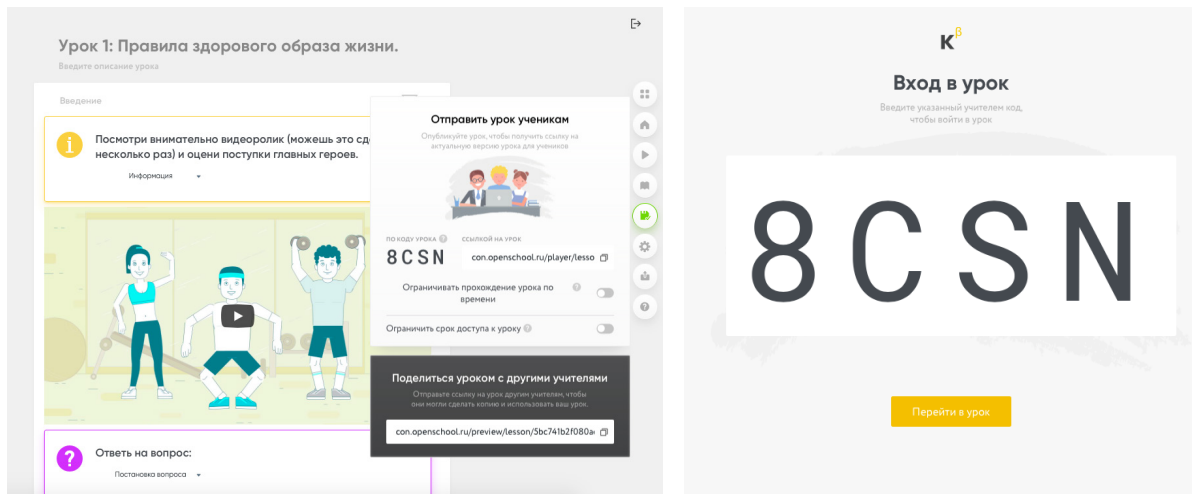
Урок 1: Правила здорового образа жизни.
Введите описание урока

Введение

Посмотри внимательно видеоролик (можешь это сде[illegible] несколько раз) и оцени поступки главных героев.

Информация

Ответь на вопрос:

Постановка вопроса

Отправить урок ученикам
Опубликуйте урок, чтобы получить ссылку на актуальную версию урока для учеников

ПО КОДУ УРОКА
8CSN

ССЫЛКОЙ НА УРОК
con.openschool.ru/player/lesso

Ограничивать прохождение урока по времени

Ограничить срок доступа к уроку

Поделиться уроком с другими учителями
Отправьте ссылку на урок другим учителям, чтобы они могли сделать копию и использовать ваш урок.

con.openschool.ru/preview/lesson/5bc741b2f080a

$К^{β}$

Вход в урок
Введите указанный учителем код, чтобы войти в урок

8CSN

Перейти в урок